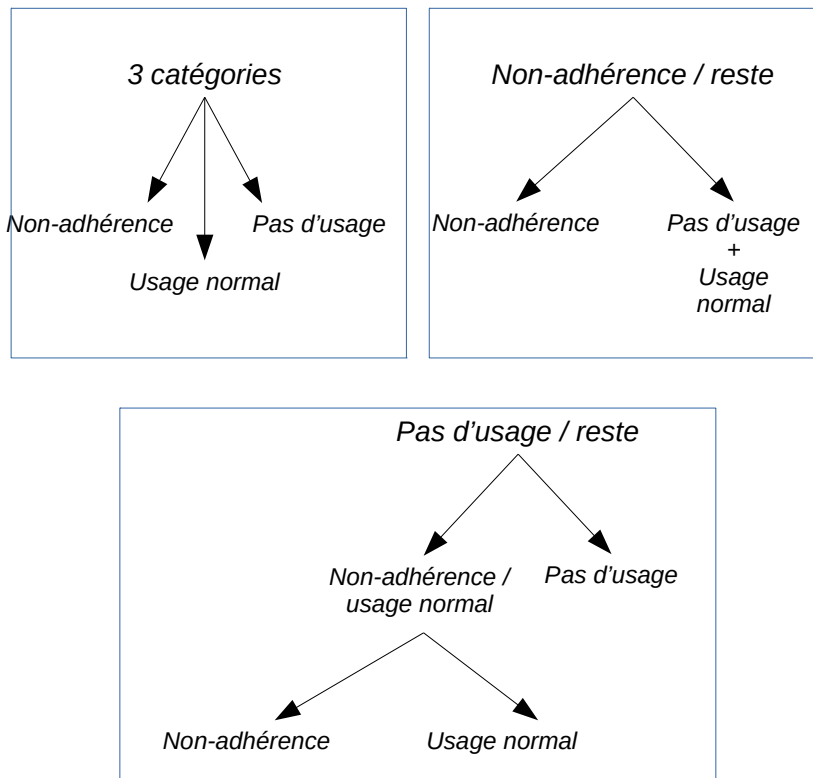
3 catégories

Non-adhérence

Usage normal

Pas d'usage

Non-adhérence / reste

Non-adhérence

Pas d'usage + Usage normal

Pas d'usage / reste

Non-adhérence / usage normal

Pas d'usage

Non-adhérence

Usage normal